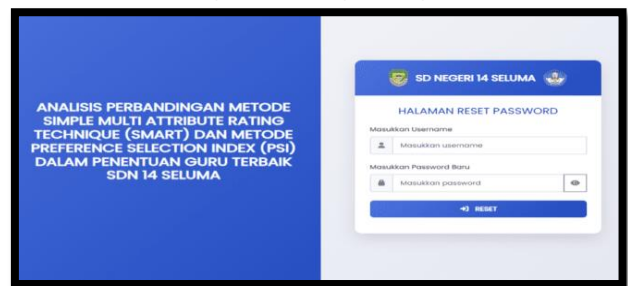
ANALISIS PERBANDINGAN METODE SIMPLE MULTI ATTRIBUTE RATING TECHNIQUE (SMART) DAN METODE PREFERENCE SELECTION INDEX (PSI) DALAM PENENTUAN GURU TERBAIK SDN 14 SELUMA

SD NEGERI 14 SELUMA

HALAMAN RESET PASSWORD

Masukkan Username

Masukkan username

Masukkan Password Baru

Masukkan password

RESET